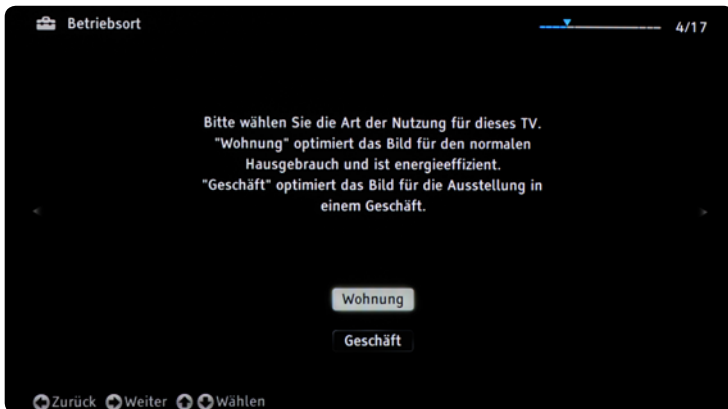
Betriebsort

4/17

Bitte wählen Sie die Art der Nutzung für dieses TV. "Wohnung" optimiert das Bild für den normalen Hausgebrauch und ist energieeffizient. "Geschäft" optimiert das Bild für die Ausstellung in einem Geschäft.

Wohnung

Geschäft

Zurück Weiter Wählen